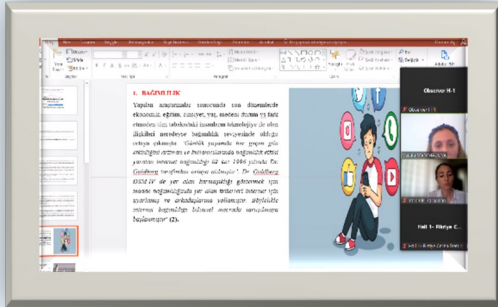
1. BAĞIMLILIK

Yapılan araştırmalar sonucunda son dönemlerde ekonomik, eğitim, cinsiyet, yaş, medeni durum vs farklı etmenler ile teknolojik ürünlerin bilmediğimiz ile olan ilişkileri neredeyse bağımlılık seviyesinde olduğu ortaya çıkmıştır. "Gitgide yaşamda her geçen gün etkisiyle artan ve bireyselliğimizi zayıflatan ekrana yaratan internet bağımlılığı ilk kez 1994 yılında Dr. Goldberg tarafından ortaya atılmıştır." Dr. Goldberg DSM-IV de yer alan kumarbazlığı göstermek için madde bağımlılığında yer alan kriterleri internet için uyarlamış ve arkadaşlarına yollamıştır. Böylelikle internet bağımlılığı bilimsel anlamda tartışılmaya başlanmıştır (2).

Observer H-1

Hall 1- Dünya C...